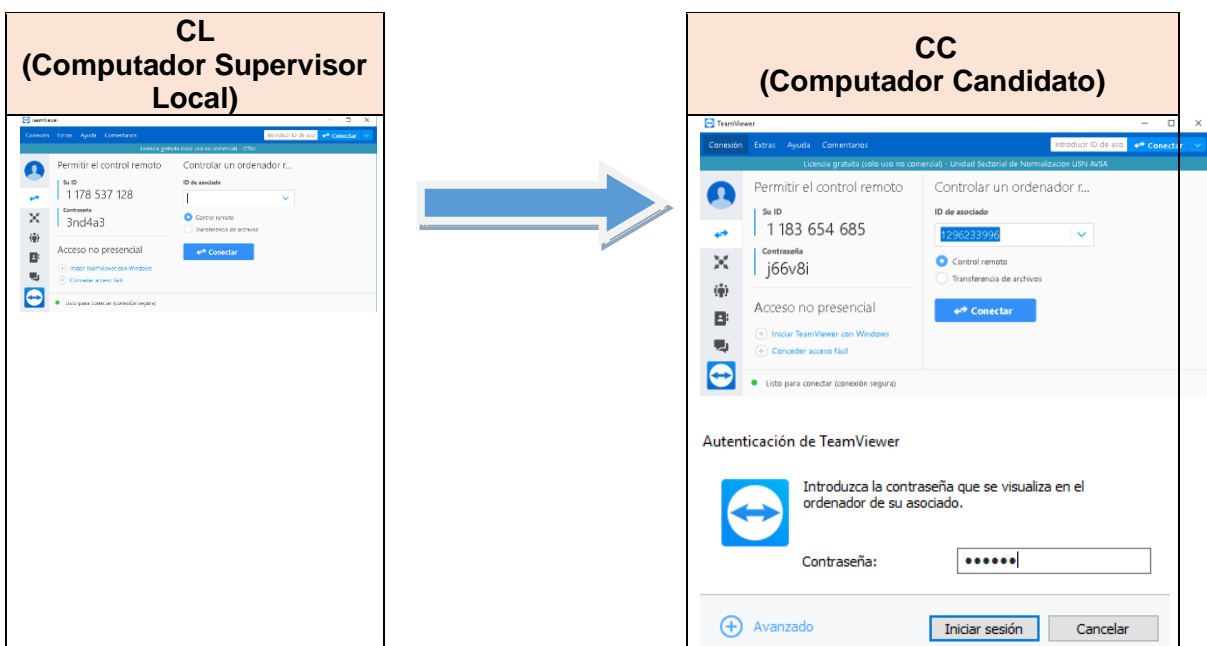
CL
(Computador Supervisor Local)

TeamViewer
Conexión Extras Ayuda Comentarios
Introducir ID de aso
Conectar
Licencia gratuita (solo uso no comercial) - OTM
Permitir el control remoto
Su ID
1 178 537 128
Contraseña
3nd4a3
Acceso no presencial
Iniciar TeamViewer con Windows
Conceder acceso fácil
Controlar un ordenador r...
ID de asociado
Control remoto
Transferencia de archivos
Conectar
Listo para conectar (conexión segura)

CC
(Computador Candidato)

TeamViewer
Conexión Extras Ayuda Comentarios
Introducir ID de aso
Conectar
Licencia gratuita (solo uso no comercial) - Unidad Sectorial de Normalizacion USN AVSA
Permitir el control remoto
Su ID
1 183 654 685
Contraseña
j66v8i
Acceso no presencial
Iniciar TeamViewer con Windows
Conceder acceso fácil
Controlar un ordenador r...
ID de asociado
1296233996
Control remoto
Transferencia de archivos
Conectar
Listo para conectar (conexión segura)

Autenticación de TeamViewer
Introduzca la contraseña que se visualiza en el ordenador de su asociado.
Contraseña: ••••••
Avanzado
Iniciar sesión
Cancelar